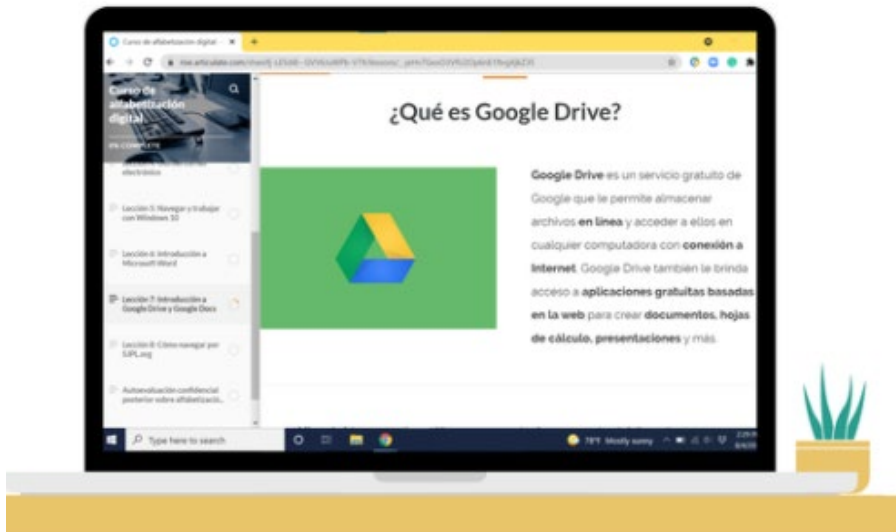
Curso de alfabetización digital ×

rise.articulate.com/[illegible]

Curso de alfabetización digital

0% COMPLETE

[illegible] electrónico

Lección 5: Navegar y trabajar con Windows 10

Lección 6: Introducción a Microsoft Word

Lección 7: Introducción a Google Drive y Google Docs

Lección 8: Cómo navegar por SJPL.org

Autoevaluación confidencial posterior sobre alfabetizació...

¿Qué es Google Drive?

Google Drive es un servicio gratuito de Google que le permite almacenar archivos en línea y acceder a ellos en cualquier computadora con conexión a Internet. Google Drive también le brinda acceso a aplicaciones gratuitas basadas en la web para crear documentos, hojas de cálculo, presentaciones y más.

Type here to search

78°F Mostly sunny

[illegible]